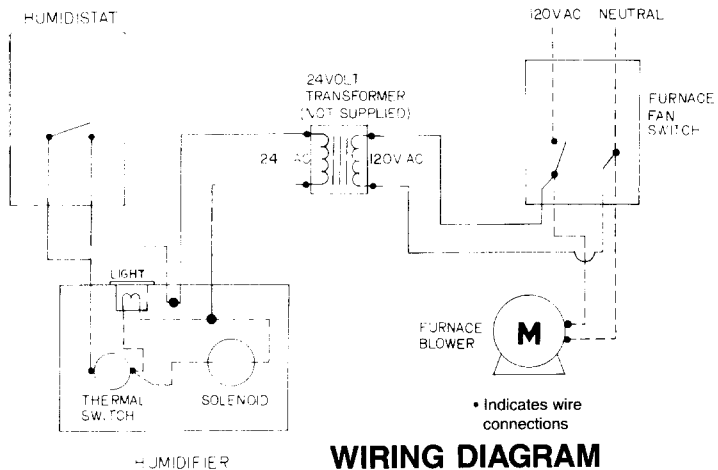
HUMIDISTAT

120V AC NEUTRAL

24VOLT TRANSFORMER (NOT SUPPLIED)

FURNACE FAN SWITCH

24 AC

120V AC

LIGHT

FURNACE BLOWER

M

THERMAL SWITCH

SOLENOID

• Indicates wire connections

HUMIDIFIER

WIRING DIAGRAM